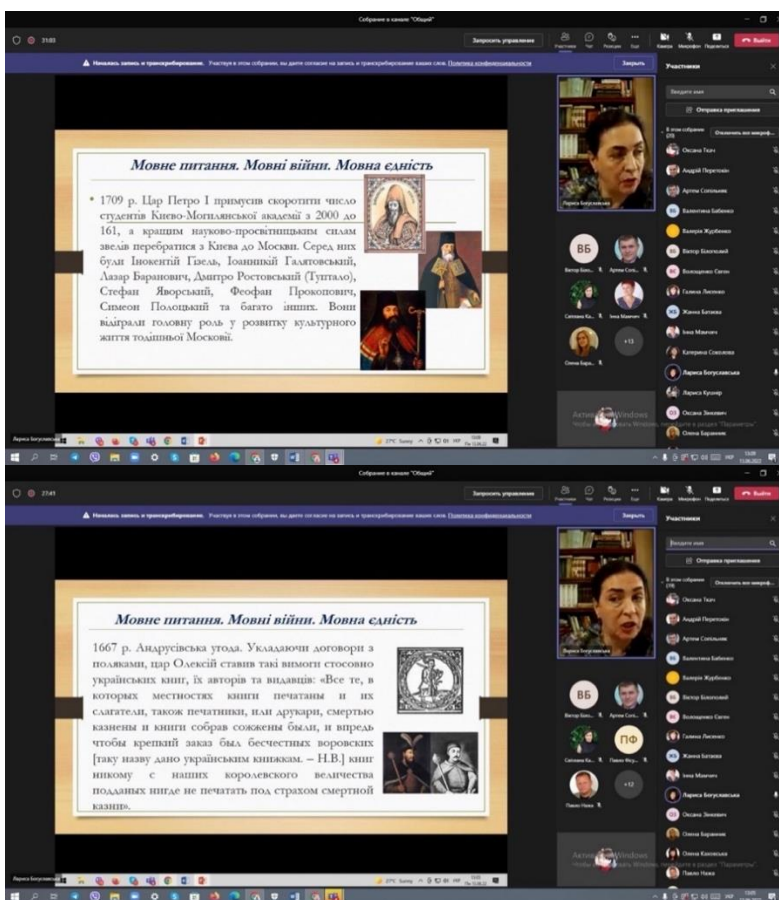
Собрание в канале "Общий"

31:03

Запросить управление

Участники Чат Реакции Еще Камера Микрофон Поделиться Выйти

Началась запись и транскрибирование. Участвуя в этом собрании, вы даете согласие на запись и транскрибирование ваших слов. Политика конфиденциальности

Закрыть

Мовне питання. Мовні війни. Мовна єдність

• 1709 р. Цар Петро I примусив скоротити число студентів Киево-Могилянської академії з 2000 до 161, а кращим науково-просвітницьким силам звелів перебратися з Києва до Москви. Серед них були Інокентій Гізель, Іоанникій Галятовський, Лазар Баранович, Дмитро Ростовський (Туптало), Стефан Яворський, Феофан Прокопович, Симеон Полоцький та багато інших. Вони відіграли головну роль у розвитку культурного життя тодішньої Московії.

Участники

Введите имя

Отправка приглашения

В этом собрании (19)

Отключить все микроф...

Оксана Ткач
Андрій Перепелиця
Артем Сопільник
Валентина Бабенко
Валерія Жудбенко
Віктор Білоговий
Володимир Євген
Галина Лисенко
Жанна Батаєва
Інна Мамчич
Катерина Соколова
Лариса Богуславська
Лариса Кузнір
Оксана Зінкевич
Олена Баранник

ВБ

Віктор Біло... Артем Соп... Світлана Кр... Інна Мамчич Олена Бара... +13

Лариса Богуславська

Активация Windows
Чтобы активировать Windows, перейдите в раздел "Параметры".

27°C Sunny

Собрание в канале "Общий"

27:41

Запросить управление

Началась запись и транскрибирование. Участвуя в этом собрании, вы даете согласие на запись и транскрибирование ваших слов. Политика конфиденциальности

Закрыть

Мовне питання. Мовні війни. Мовна єдність

1667 р. Андрусівська угода. Укладаючи договори з поляками, цар Олексій ставив такі вимоги стосовно українських книг, їх авторів та видавців: «Все те, в которых местностях книги печатаны и их слагатели, также печатники, или друкари, смертью казнены и книги собрав сожжены были, и впредь чтобы крепкий заказ был бесчестных воровских [таку назву дано українським книжкам. – Н.В.] книг никому с наших королевского величества подданых нигде не печатать под страхом смертной казни».

Участники

Введите имя

Отправка приглашения

В этом собрании

Отключить все микроф...

Оксана Ткач
Андрій Перепелиця
Артем Сопільник
Валентина Бабенко
Валерія Жудбенко
Віктор Білоговий
Володимир Євген
Галина Лисенко
Жанна Батаєва
Інна Мамчич
Лариса Богуславська
Оксана Зінкевич
Олена Баранник
Олена Кавтазько
Павло Ніжа

ВБ

ПФ

Віктор Біло... Артем Соп... Світлана Кр... Павло Фед... Павло Ніжа +12

Активация Windows
Чтобы активировать Windows, перейдите в раздел "Параметры".

27°C Sunny